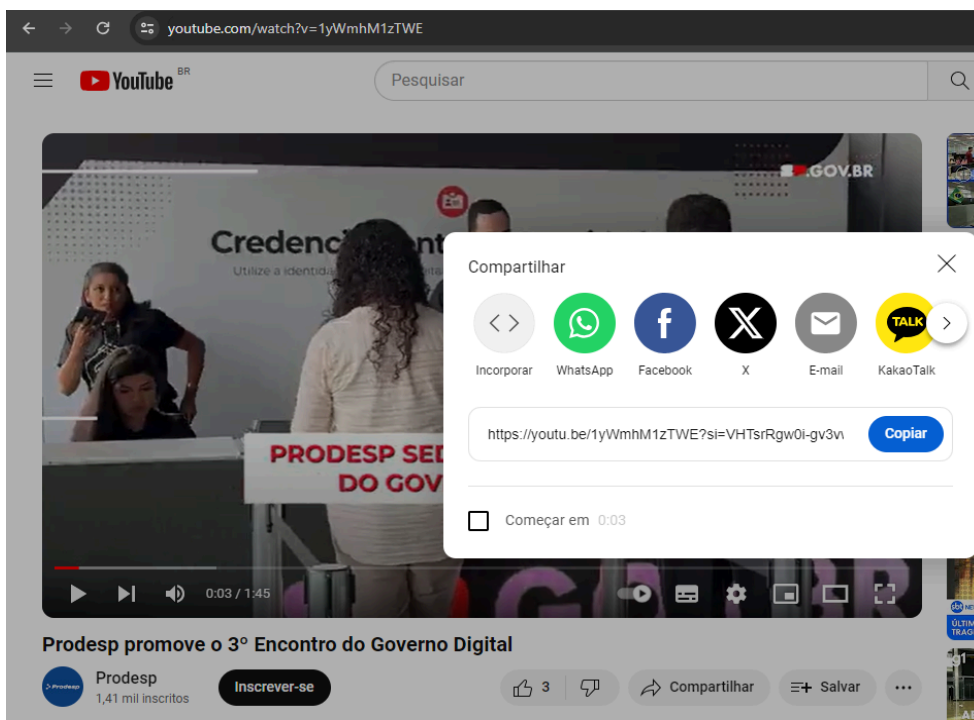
youtube.com/watch?v=1yWmhM1zTWE

YouTube BR

Pesquisar

.GOV.BR

Credenci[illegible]ent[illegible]

Utilize a identid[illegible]

PRODESP SED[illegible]
DO GOV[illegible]

0:03 / 1:45

Compartilhar

Incorporar
WhatsApp
Facebook
X
E-mail
KakaoTalk

https://youtu.be/1yWmhM1zTWE?si=VHTsrRgw0i-gv3v

Copiar

Começar em 0:03

Prodesp promove o 3° Encontro do Governo Digital

Prodesp
1,41 mil inscritos

Inscrever-se

3

Compartilhar

Salvar